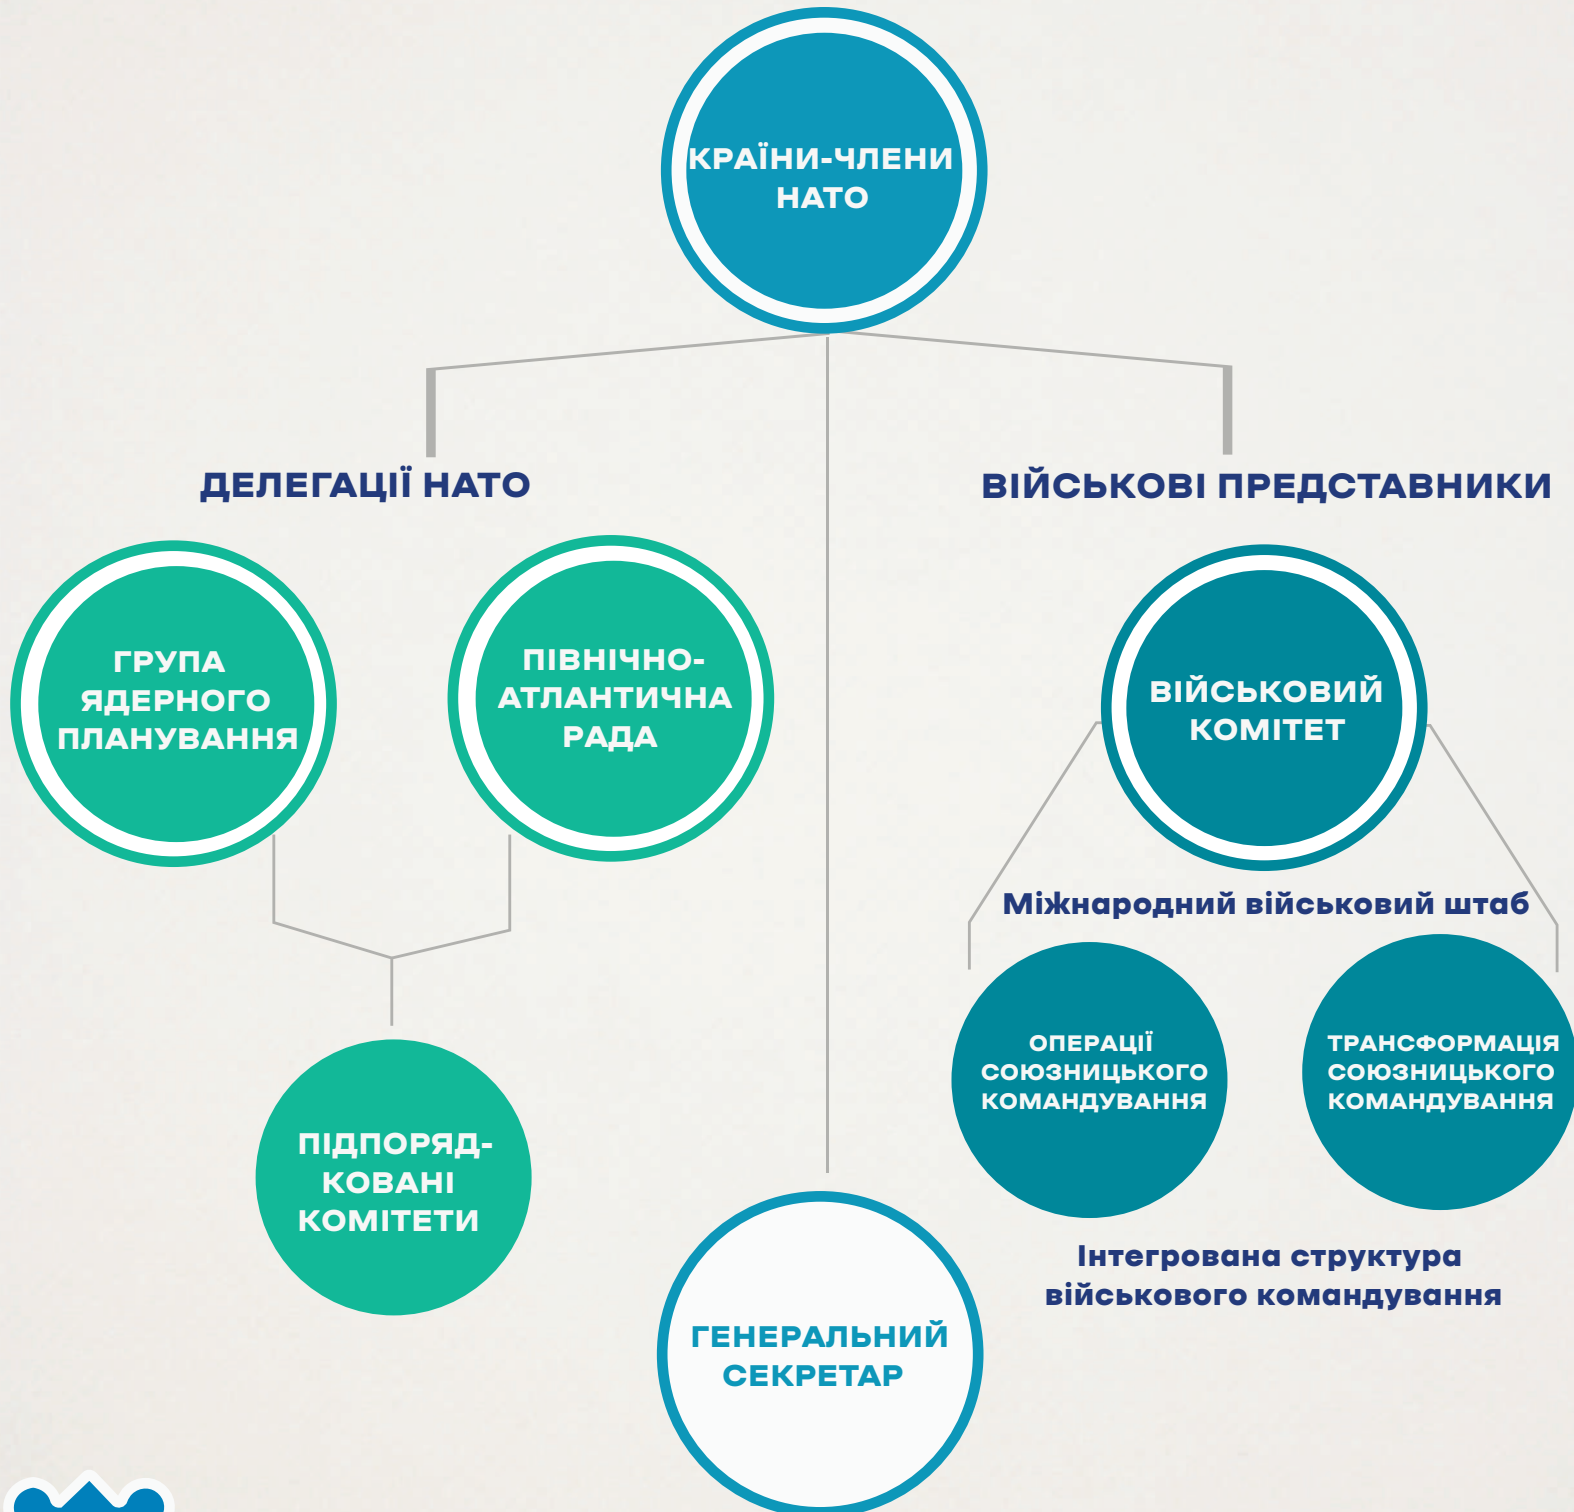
КРАЇНИ-ЧЛЕНИ НАТО

ДЕЛЕГАЦІЇ НАТО

ВІЙСЬКОВІ ПРЕДСТАВНИКИ

ГРУПА ЯДЕРНОГО ПЛАНУВАННЯ

ПІВНІЧНО-АТЛАНТИЧНА РАДА

ВІЙСЬКОВИЙ КОМІТЕТ

Міжнародний військовий штаб

ОПЕРАЦІЇ СОЮЗНИЦЬКОГО КОМАНДУВАННЯ

ТРАНСФОРМАЦІЯ СОЮЗНИЦЬКОГО КОМАНДУВАННЯ

ПІДПОРЯДКОВАНІ КОМІТЕТИ

Інтегрована структура військового командування

ГЕНЕРАЛЬНИЙ СЕКРЕТАР